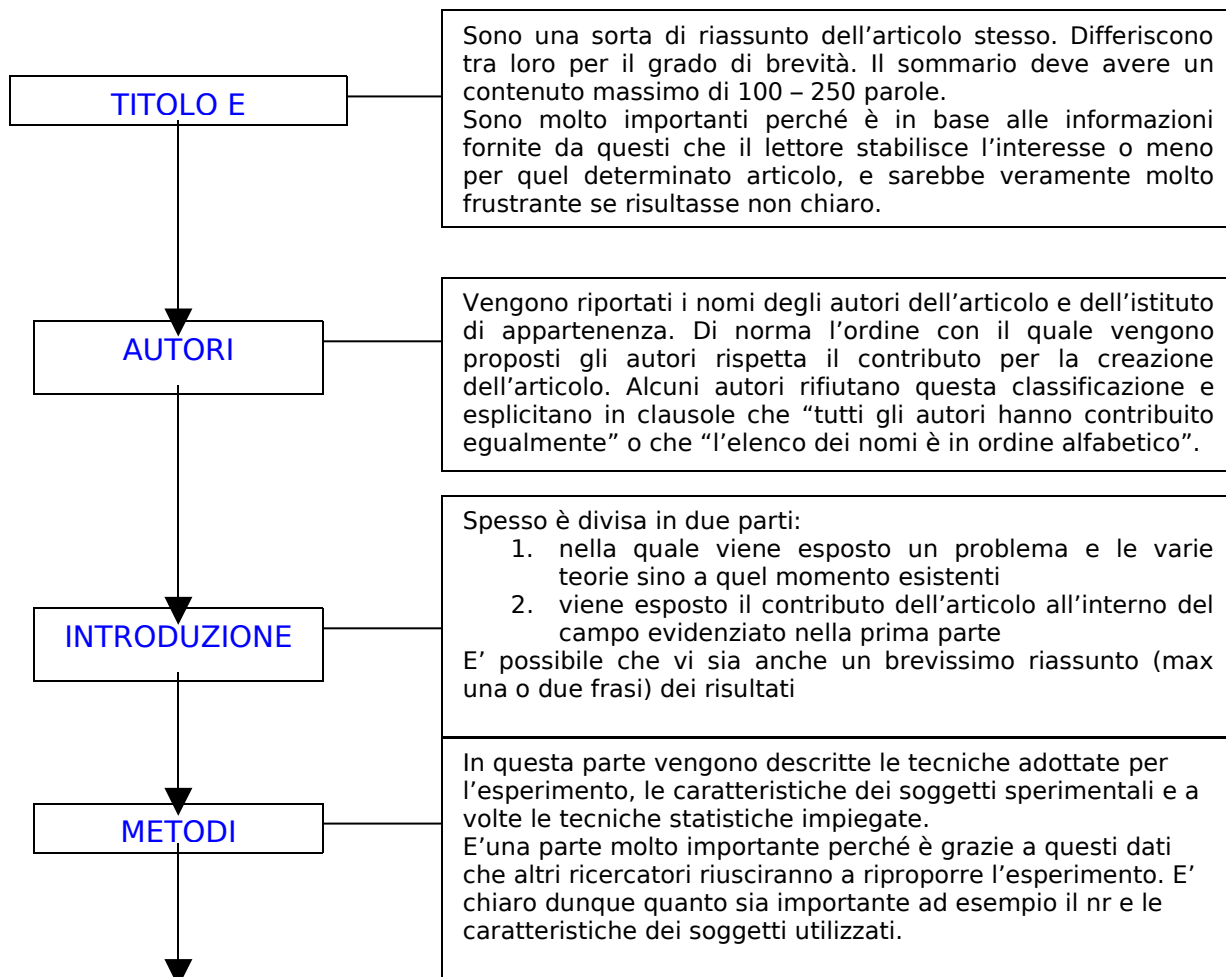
TITOLO E

Sono una sorta di riassunto dell'articolo stesso. Differiscono tra loro per il grado di brevità. Il sommario deve avere un contenuto massimo di 100 – 250 parole.
Sono molto importanti perché è in base alle informazioni fornite da questi che il lettore stabilisce l'interesse o meno per quel determinato articolo, e sarebbe veramente molto frustrante se risultasse non chiaro.

AUTORI

Vengono riportati i nomi degli autori dell'articolo e dell'istituto di appartenenza. Di norma l'ordine con il quale vengono proposti gli autori rispetta il contributo per la creazione dell'articolo. Alcuni autori rifiutano questa classificazione e esplicitano in clausole che "tutti gli autori hanno contribuito egualmente" o che "l'elenco dei nomi è in ordine alfabetico".

INTRODUZIONE

Spesso è divisa in due parti:
1. nella quale viene esposto un problema e le varie teorie sino a quel momento esistenti
2. viene esposto il contributo dell'articolo all'interno del campo evidenziato nella prima parte
E' possibile che vi sia anche un brevissimo riassunto (max una o due frasi) dei risultati

METODI

In questa parte vengono descritte le tecniche adottate per l'esperimento, le caratteristiche dei soggetti sperimentali e a volte le tecniche statistiche impiegate.
E'una parte molto importante perché è grazie a questi dati che altri ricercatori riusciranno a riproporre l'esperimento. E' chiaro dunque quanto sia importante ad esempio il nr e le caratteristiche dei soggetti utilizzati.